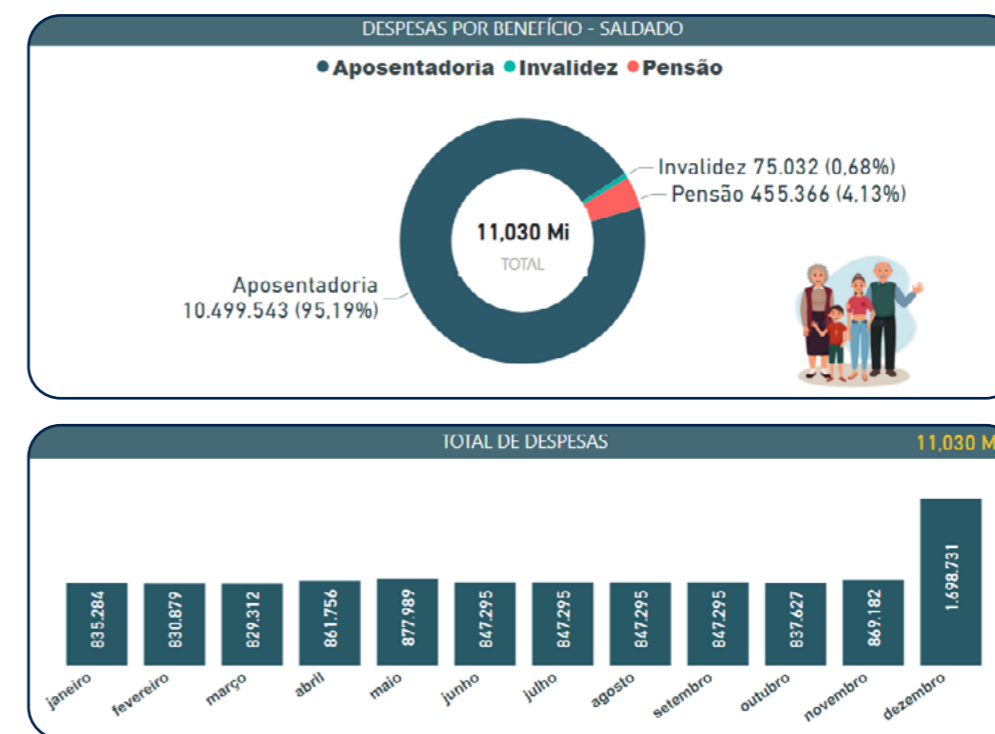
DESPESAS POR BENEFÍCIO - SALDADO

Aposentadoria Invalidez Pensão

Invalidez 75.032 (0,68%)
Pensão 455.366 (4,13%)

11,030 Mi
TOTAL

Aposentadoria
10.499.543 (95,19%)

TOTAL DE DESPESAS

11,030 M

| janeiro | fevereiro | março | abril | maio | junho | julho | agosto | setembro | outubro | novembro | dezembro |
|---|---|---|---|---|---|---|---|---|---|---|---|
| 835.284 | 830.879 | 829.312 | 861.756 | 877.989 | 847.295 | 847.295 | 847.295 | 847.295 | 837.627 | 869.182 | 1.698.731 |